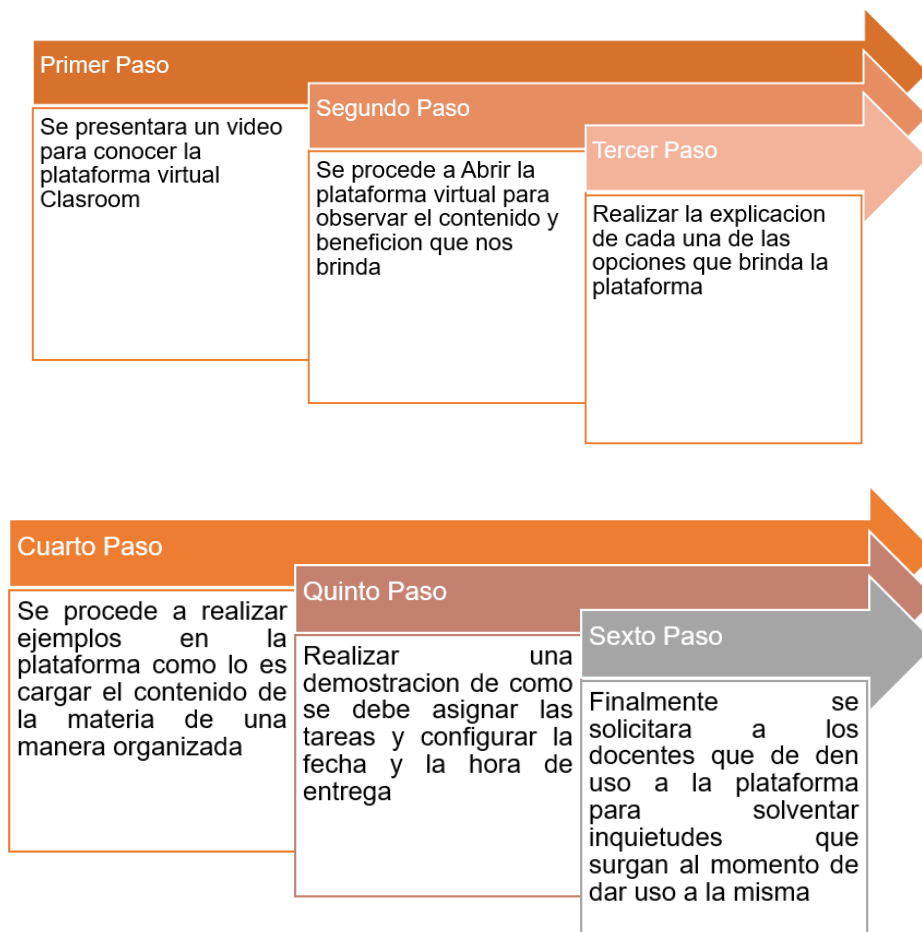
Primer Paso

Se presentara un video para conocer la plataforma virtual Clasroom

Segundo Paso

Se procede a Abrir la plataforma virtual para observar el contenido y beneficion que nos brinda

Tercer Paso

Realizar la explicacion de cada una de las opciones que brinda la plataforma

Cuarto Paso

Se procede a realizar ejemplos en la plataforma como lo es cargar el contenido de la materia de una manera organizada

Quinto Paso

Realizar una demostracion de como se debe asignar las tareas y configurar la fecha y la hora de entrega

Sexto Paso

Finalmente se solicitara a los docentes que de den uso a la plataforma para solventar inquietudes que surgan al momento de dar uso a la misma